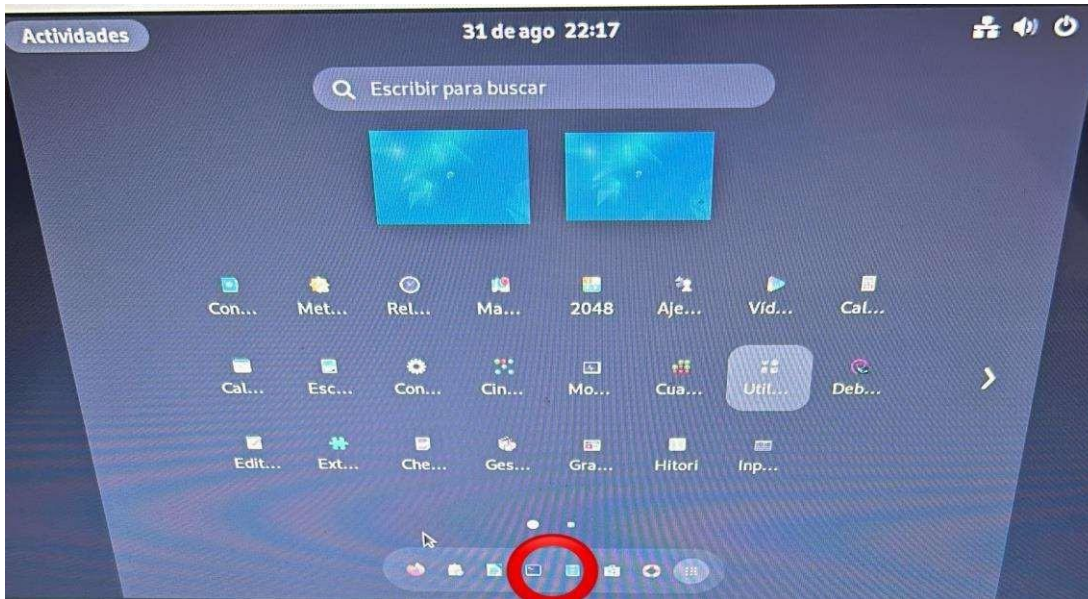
Actividades

31 de ago 22:17

Escribir para buscar

Con...
Met...
Rel...
Ma...
2048
Aje...
Víd...
Cal...

Cal...
Esc...
Con...
Cin...
Mo...
Cua...
Util...
Deb...

Edit...
Ext...
Che...
Ges...
Gra...
Hitori
Inp...